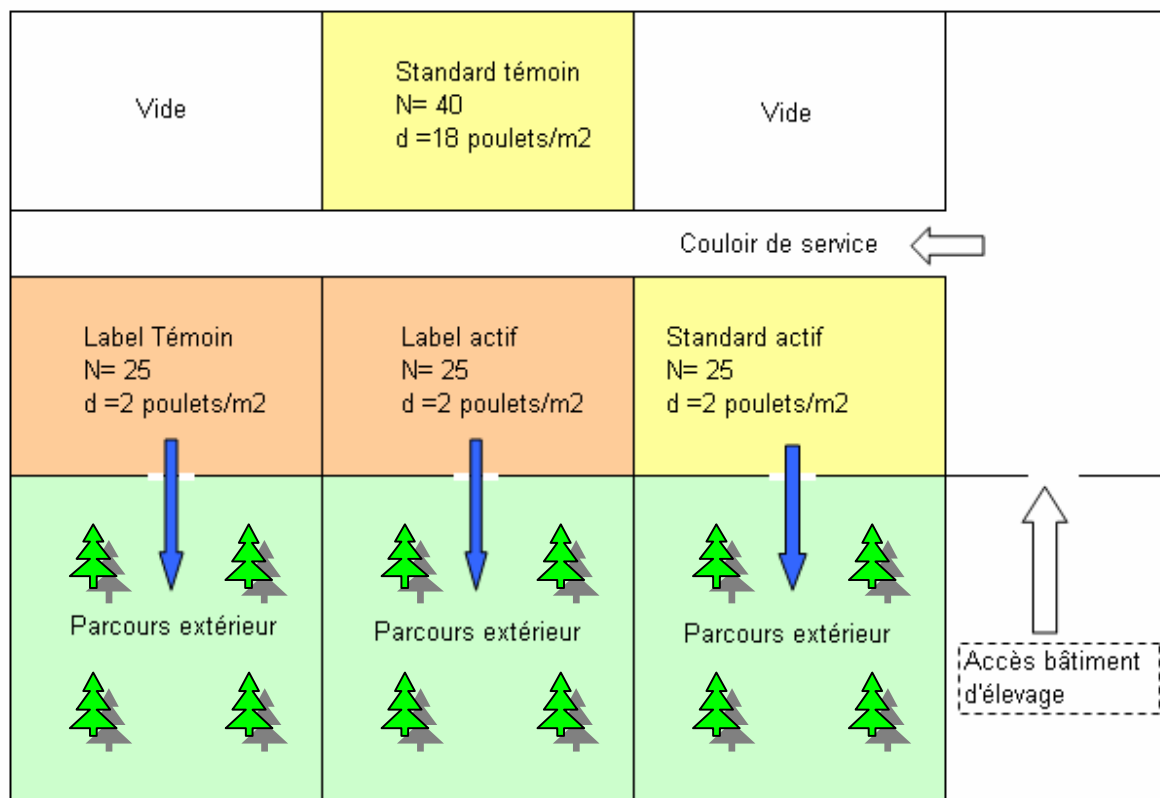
Vide

Standard témoin
N= 40
d =18 poulets/m2

Vide

Couloir de service

Label Témoin
N= 25
d =2 poulets/m2

Label actif
N= 25
d =2 poulets/m2

Standard actif
N= 25
d =2 poulets/m2

Parcours extérieur

Parcours extérieur

Parcours extérieur

Accès bâtiment d'élevage